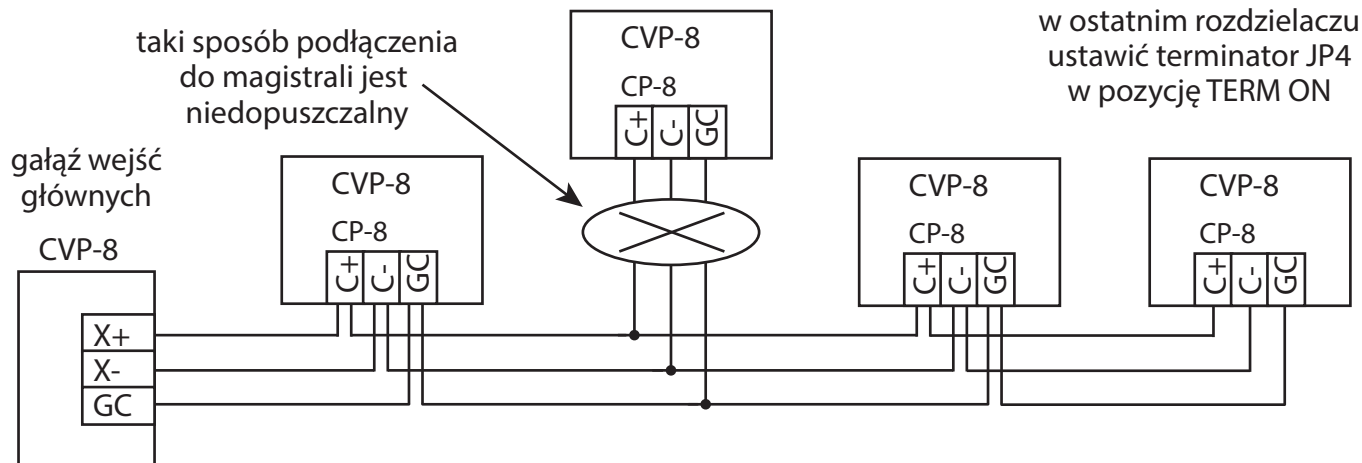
taki sposób podłączenia do magistrali jest niedopuszczalny

CVP-8
CP-8
C+
C-
GC

w ostatnim rozdzielaczu ustawić terminator JP4 w pozycję TERM ON

gałąź wejść głównych

CVP-8
X+
X-
GC

CVP-8
CP-8
C+
C-
GC

CVP-8
CP-8
C+
C-
GC

CVP-8
CP-8
C+
C-
GC